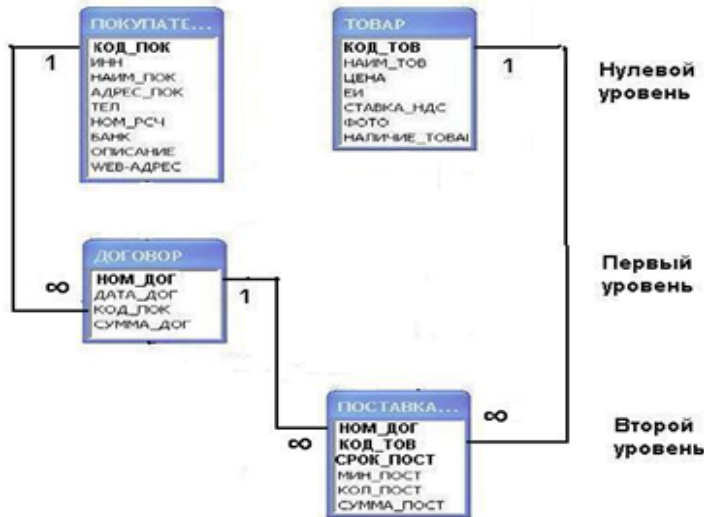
ПОКУПАТЕ...
КОД_ПОК
ИНН
НАИМ_ПОК
АДРЕС_ПОК
ТЕЛ
НОМ_РСЧ
БАНК
ОПИСАНИЕ
WEB-АДРЕС

1

ТОВАР
КОД_ТОВ
НАИМ_ТОВ
ЦЕНА
ЕИ
СТАВКА_НДС
ФОТО
НАЛИЧИЕ_ТОВАІ

1

Нулевой уровень

ДОГОВОР
НОМ_ДОГ
ДАТА_ДОГ
КОД_ПОК
СУММА_ДОГ

∞

1

Первый уровень

ПОСТАВКА...
НОМ_ДОГ
КОД_ТОВ
СРОК_ПОСТ
МИН_ПОСТ
КОЛ_ПОСТ
СУММА_ПОСТ

∞

∞

Второй уровень